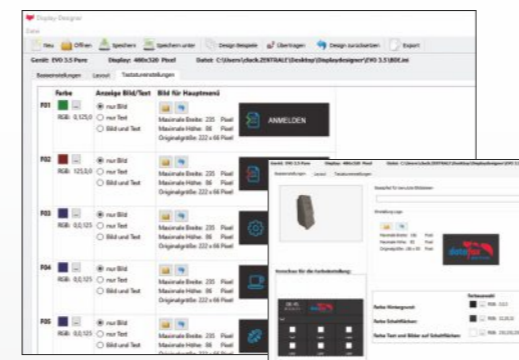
Display Designer
Datei
Neu Öffnen Speichern Speichern unter Design Beispiele Übertragen Design zurücksetzen Export
Gerät: EVO 3.5 Pure Display: 480x320 Pixel Datei: C:\Users\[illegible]\Desktop\Displaydesigner\EVO 3.5\BDE.ini
Basiseinstellungen Layout Tastaturvoreinstellungen

| | Farbe | Anzeige Bild/Text | Bild für Hauptmenü | |
|---|---|---|---|---|
| F01 | RGB: 0,125,0 | nur Bild / nur Text / Bild und Text | Maximale Breite: 235 Pixel Maximale Höhe: 86 Pixel Originalgröße: 222 x 66 Pixel | ANMELDEN |
| F02 | RGB: 125,0,0 | nur Bild / nur Text / Bild und Text | Maximale Breite: 235 Pixel Maximale Höhe: 86 Pixel Originalgröße: 222 x 66 Pixel | |
| F03 | RGB: 0,0,125 | nur Bild / nur Text / Bild und Text | Maximale Breite: 235 Pixel Maximale Höhe: 86 Pixel Originalgröße: 222 x 66 Pixel | |
| F04 | RGB: 0,0,125 | nur Bild / nur Text / Bild und Text | Maximale Breite: 235 Pixel Maximale Höhe: 86 Pixel Originalgröße: 222 x 66 Pixel | |
| F05 | RGB: 0,0,125 | nur Bild / nur Text / Bild und Text | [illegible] | |

Gerät: EVO 3.5 Pure Display: 480x320 Pixel Datei: C:\Users\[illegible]\Desktop\Displaydesigner\EVO 3.5\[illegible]
Basiseinstellungen Layout Tastaturvoreinstellungen
Vorschau für die Farbdarstellung:
Farbe Hintergrund
Farbe Schaltflächen
Farbe Text und Bilder auf Schaltflächen
RGB: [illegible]
RGB: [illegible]
RGB: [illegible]
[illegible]